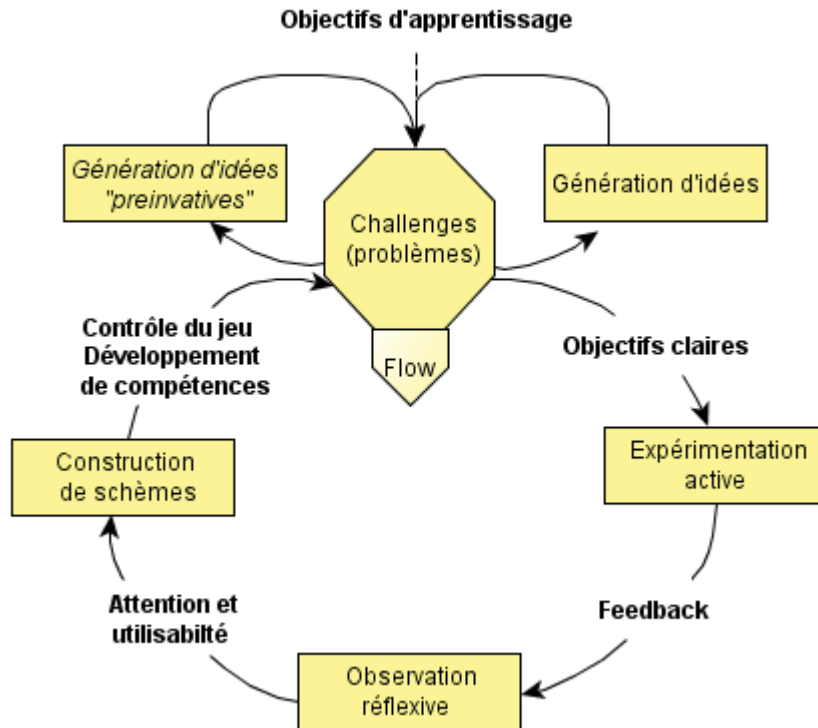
Objectifs d'apprentissage

Génération d'idées "preinvatives"

Challenges (problèmes)

Flow

Génération d'idées

Objectifs claires

Expérimentation active

Feedback

Observation réflexive

Attention et utilisabilté

Construction de schèmes

Contrôle du jeu Développement de compétences